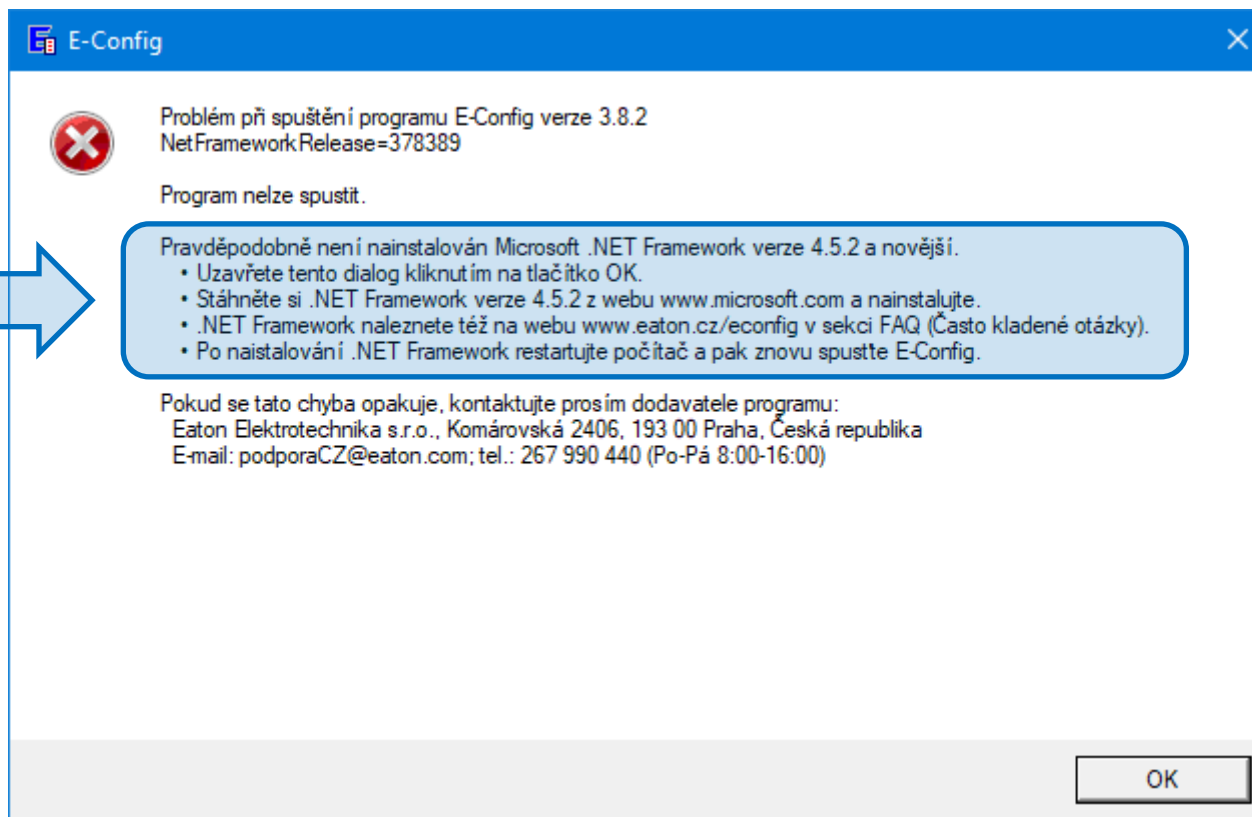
E-Config

Problém při spuštění programu E-Config verze 3.8.2
NetFrameworkRelease=378389

Program nelze spustit.

Pravděpodobně není nainstalován Microsoft .NET Framework verze 4.5.2 a novější.
• Uzavřete tento dialog kliknutím na tlačítko OK.
• Stáhněte si .NET Framework verze 4.5.2 z webu www.microsoft.com a nainstalujte.
• .NET Framework naleznete též na webu www.eaton.cz/econfig v sekci FAQ (Často kladené otázky).
• Po naistalování .NET Framework restartujte počítač a pak znovu spusťte E-Config.

Pokud se tato chyba opakuje, kontaktujte prosím dodavatele programu:
Eaton Elektrotechnika s.r.o., Komárovská 2406, 193 00 Praha, Česká republika
E-mail: podporaCZ@eaton.com; tel.: 267 990 440 (Po-Pá 8:00-16:00)

OK